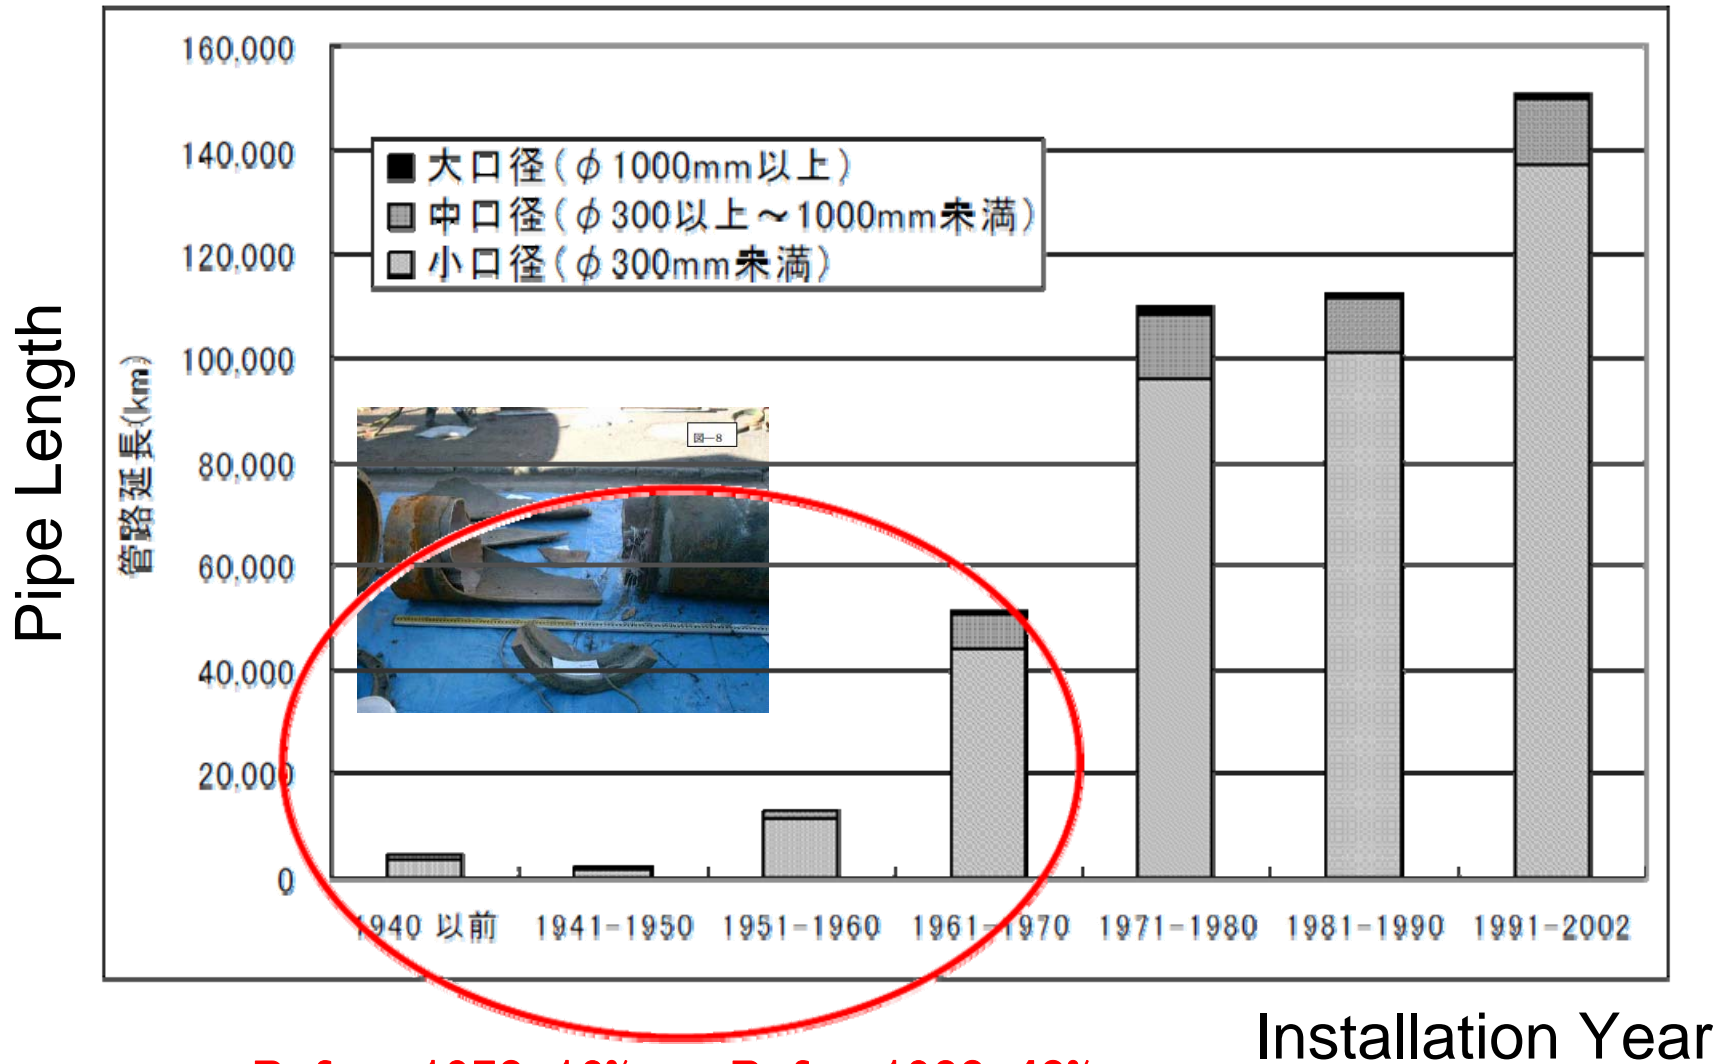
Pipe Length

管路延長(km)

160,000
140,000
120,000
100,000
80,000
60,000
40,000
20,000
0

大口径($\phi$1000mm以上)
中口径($\phi$300以上～1000mm未満)
小口径($\phi$300mm未満)

図―8

1940 以前
1941-1950
1951-1960
1961-1970
1971-1980
1981-1990
1991-2002

Installation Year

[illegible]